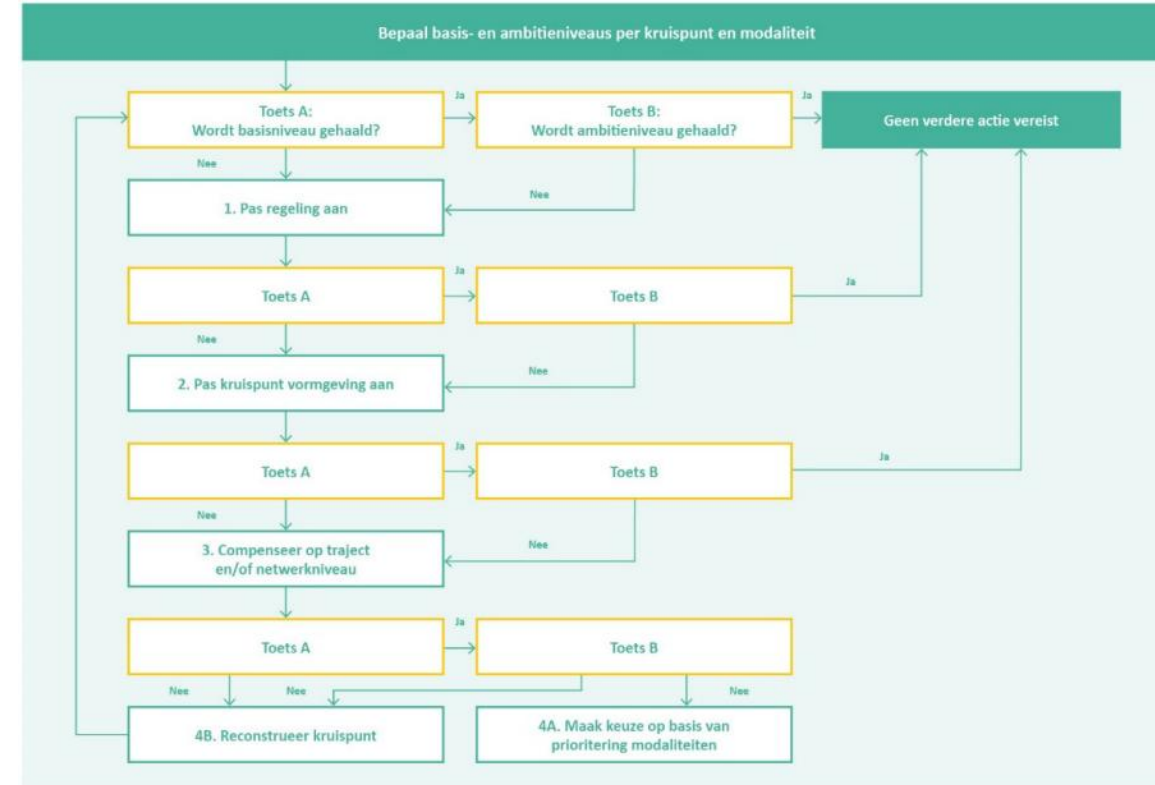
Bepaal basis- en ambitieniveaus per kruispunt en modaliteit

Toets A:
Wordt basisniveau gehaald?

Ja

Toets B:
Wordt ambitieniveau gehaald?

Ja

Geen verdere actie vereist

Nee

Nee

1. Pas regeling aan

Ja

Toets A

Toets B

Ja

Nee

Nee

2. Pas kruispunt vormgeving aan

Ja

Toets A

Toets B

Ja

Nee

Nee

3. Compenseer op traject en/of netwerkniveau

Ja

Toets A

Toets B

Nee

Nee

Nee

4B. Reconstrueer kruispunt

4A. Maak keuze op basis van prioritering modaliteiten